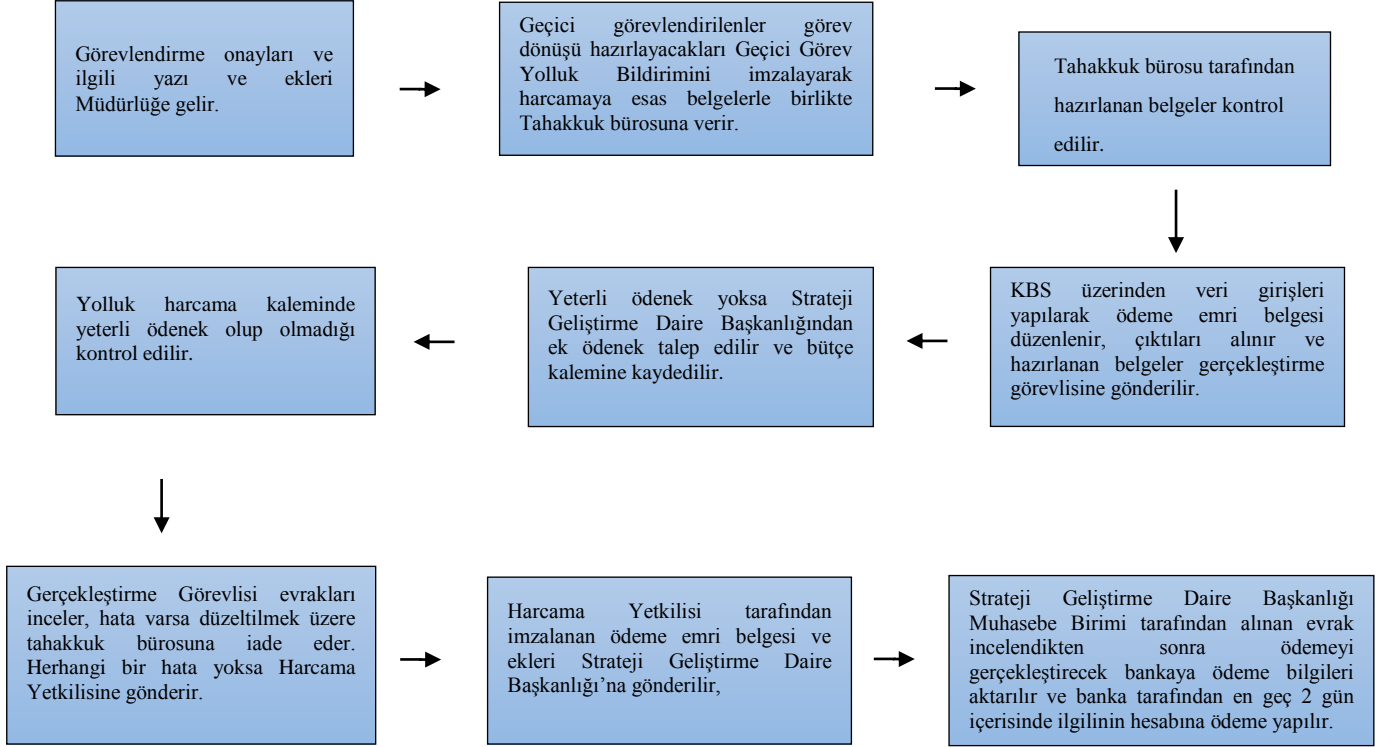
Görevlendirme onayları ve ilgili yazı ve ekleri Müdürlüğe gelir.

Geçici görevlendirilenler görev dönüşü hazırlayacakları Geçici Görev Yolluk Bildirimini imzalayarak harcamaya esas belgelerle birlikte Tahakkuk bürosuna verir.

Tahakkuk bürosu tarafından hazırlanan belgeler kontrol edilir.

KBS üzerinden veri girişleri yapılarak ödeme emri belgesi düzenlenir, çıktıları alınır ve hazırlanan belgeler gerçekleştirme görevlisine gönderilir.

Yeterli ödenek yoksa Strateji Geliştirme Daire Başkanlığından ek ödenek talep edilir ve bütçe kalemine kaydedilir.

Yolluk harcama kaleminde yeterli ödenek olup olmadığı kontrol edilir.

Gerçekleştirme Görevlisi evrakları inceler, hata varsa düzeltilmek üzere tahakkuk bürosuna iade eder. Herhangi bir hata yoksa Harcama Yetkilisine gönderir.

Harcama Yetkilisi tarafından imzalanan ödeme emri belgesi ve ekleri Strateji Geliştirme Daire Başkanlığı'na gönderilir,

Strateji Geliştirme Daire Başkanlığı Muhasebe Birimi tarafından alınan evrak incelendikten sonra ödemeyi gerçekleştirecek bankaya ödeme bilgileri aktarılır ve banka tarafından en geç 2 gün içerisinde ilgilinin hesabına ödeme yapılır.